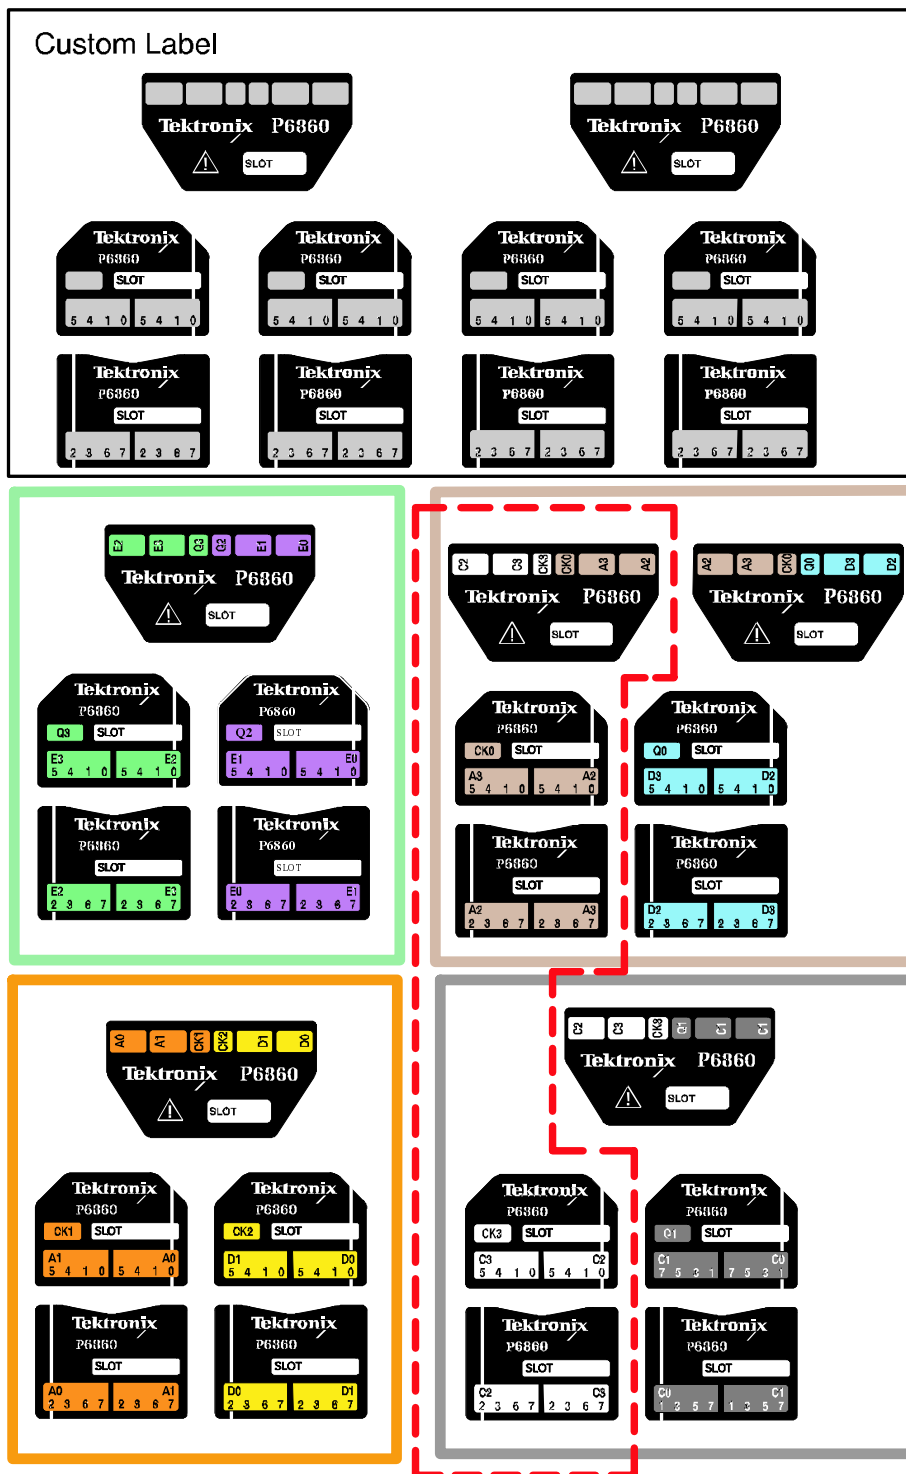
Custom Label

Tektronix P6860
SLOT

Tektronix P6860
SLOT

Tektronix
P6860
SLOT
5 4 1 0 5 4 1 0

Tektronix
P6860
SLOT
5 4 1 0 5 4 1 0

Tektronix
P6860
SLOT
5 4 1 0 5 4 1 0

Tektronix
P6860
SLOT
5 4 1 0 5 4 1 0

Tektronix
P6860
SLOT
2 3 6 7 2 3 6 7

Tektronix
P6860
SLOT
2 3 6 7 2 3 6 7

Tektronix
P6860
SLOT
2 3 6 7 2 3 6 7

Tektronix
P6860
SLOT
2 3 6 7 2 3 6 7

E2 E3 Q3 Q2 E1 E0
Tektronix P6860
SLOT

Tektronix
P6860
Q3 SLOT
E3 E2
5 4 1 0 5 4 1 0

Tektronix
P6860
Q2 SLOT
E1 E0
5 4 1 0 5 4 1 0

Tektronix
P6860
SLOT
E2 E3
2 3 6 7 2 3 6 7

Tektronix
P6860
SLOT
E0 E1
2 3 6 7 2 3 6 7

C2 C3 CK3 CK0 A3 A2
Tektronix P6860
SLOT

A2 A3 CK0 Q0 D3 D2
Tektronix P6860
SLOT

Tektronix
P6860
CK0 SLOT
A3 A2
5 4 1 0 5 4 1 0

Tektronix
P6860
Q0 SLOT
D3 D2
5 4 1 0 5 4 1 0

Tektronix
P6860
SLOT
A2 A3
2 3 6 7 2 3 6 7

Tektronix
P6860
SLOT
D2 D3
2 3 6 7 2 3 6 7

A0 A1 CK1 CK2 D1 D0
Tektronix P6860
SLOT

Tektronix
P6860
CK1 SLOT
A1 A0
5 4 1 0 5 4 1 0

Tektronix
P6860
CK2 SLOT
D1 D0
5 4 1 0 5 4 1 0

Tektronix
P6860
SLOT
A0 A1
2 3 6 7 2 3 6 7

Tektronix
P6860
SLOT
D0 D1
2 3 6 7 2 3 6 7

C2 C3 CK3 Q1 C1 C1
Tektronix P6860
SLOT

Tektronix
P6860
CK3 SLOT
C3 C2
5 4 1 0 5 4 1 0

Tektronix
P6860
Q1 SLOT
C1 C0
7 5 3 1 7 5 3 1

Tektronix
P6860
SLOT
C2 C3
2 3 6 7 2 3 6 7

Tektronix
P6860
SLOT
C0 C1
1 3 5 7 1 3 5 7